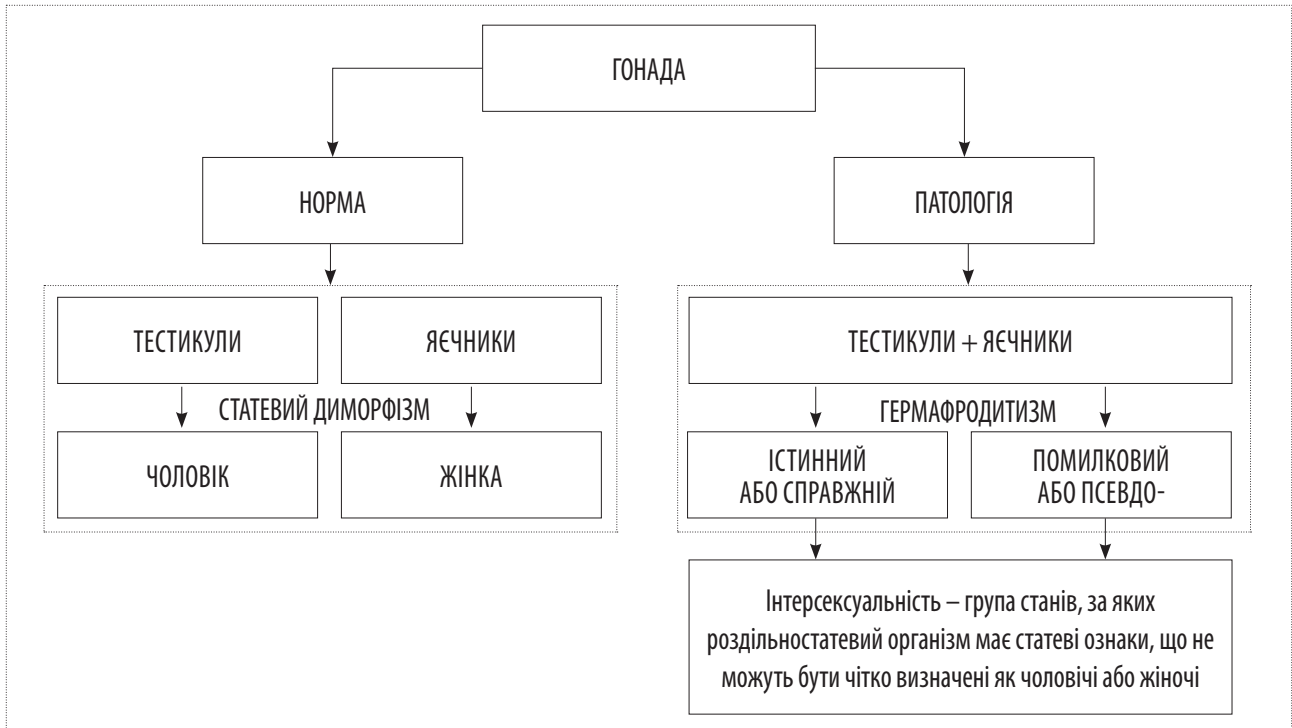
ГОНАДА

НОРМА

ПАТОЛОГІЯ

ТЕСТИКУЛИ

ЯЄЧНИКИ

СТАТЕВИЙ ДИМОРФІЗМ

ЧОЛОВІК

ЖІНКА

ТЕСТИКУЛИ + ЯЄЧНИКИ

ГЕРМАФРОДИТИЗМ

ІСТИННИЙ АБО СПРАВЖНІЙ

ПОМИЛКОВИЙ АБО ПСЕВДО-

Інтерсексуальність – група станів, за яких роздільностатевий організм має статеві ознаки, що не можуть бути чітко визначені як чоловічі або жіночі